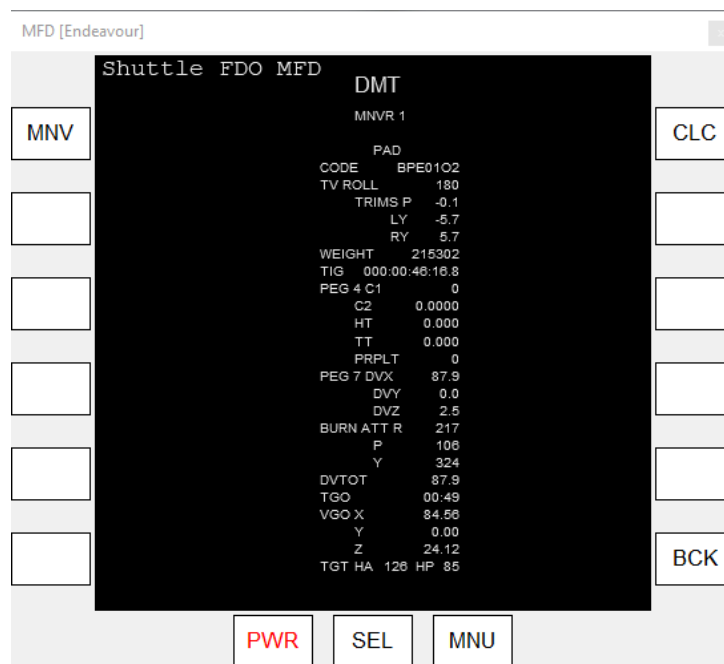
MFD [Endeavour]

Shuttle FDO MFD

DMT

MNVR 1

PAD
CODE BPE01O2
TV ROLL 180
TRIMS P -0.1
LY -5.7
RY 5.7
WEIGHT 215302
TIG 000:00:46:16.8
PEG 4 C1 0
C2 0.0000
HT 0.000
TT 0.000
PRPLT 0
PEG 7 DVX 87.9
DVY 0.0
DVZ 2.5
BURN ATT R 217
P 106
Y 324
DVTOT 87.9
TGO 00:49
VGO X 84.56
Y 0.00
Z 24.12
TGT HA 126 HP 85

MNV

CLC

BCK

PWR

SEL

MNU